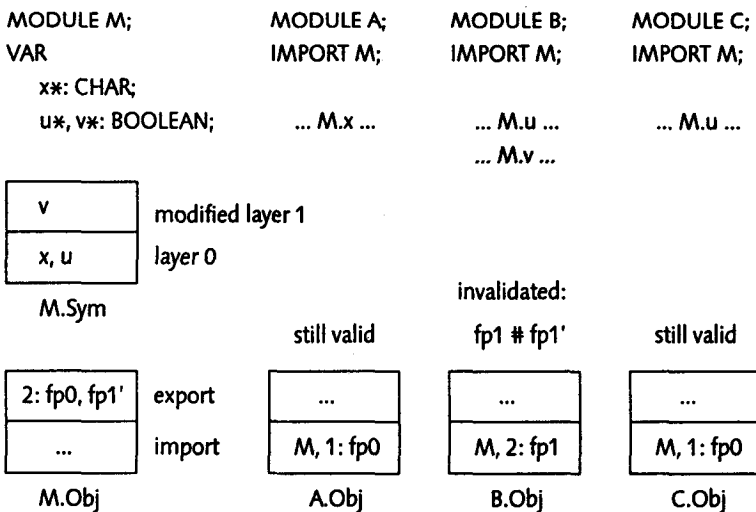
MODULE M;
VAR
x*: CHAR;
u*, v*: BOOLEAN;

MODULE A;
IMPORT M;
... M.x ...

MODULE B;
IMPORT M;
... M.u ...
... M.v ...

MODULE C;
IMPORT M;
... M.u ...

| v | modified layer 1 |
|---|---|
| x, u | layer 0 |

M.Sym

invalidated:

still valid

fp1 # fp1'

still valid

| 2: fp0, fp1' | export |
|---|---|
| ... | import |

M.Obj

| ... |
|---|
| M, 1: fp0 |

A.Obj

| ... |
|---|
| M, 2: fp1 |

B.Obj

| ... |
|---|
| M, 1: fp0 |

C.Obj